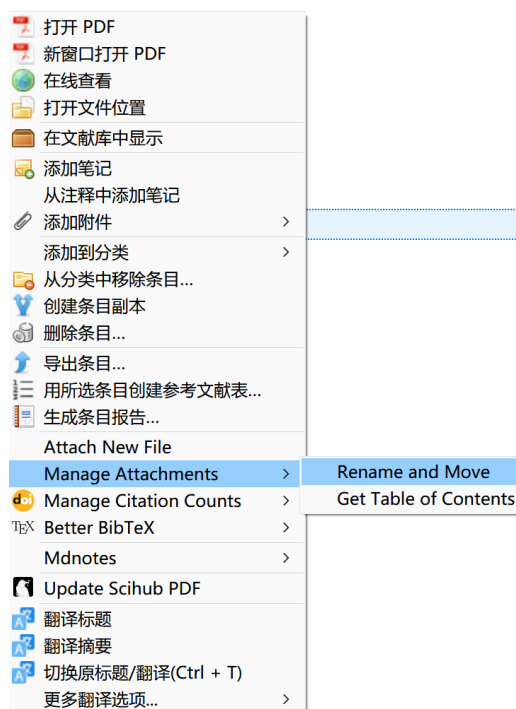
打开 PDF
新窗口打开 PDF
在线查看
打开文件位置
在文献库中显示
添加笔记
从注释中添加笔记
添加附件 >
添加到分类 >
从分类中移除条目...
创建条目副本
删除条目...
导出条目...
用所选条目创建参考文献表...
生成条目报告...
Attach New File
Manage Attachments >
Rename and Move
Get Table of Contents
Manage Citation Counts >
Better BibTeX >
Mdnotes >
Update Scihub PDF
翻译标题
翻译摘要
切换原标题/翻译(Ctrl + T)
更多翻译选项... >